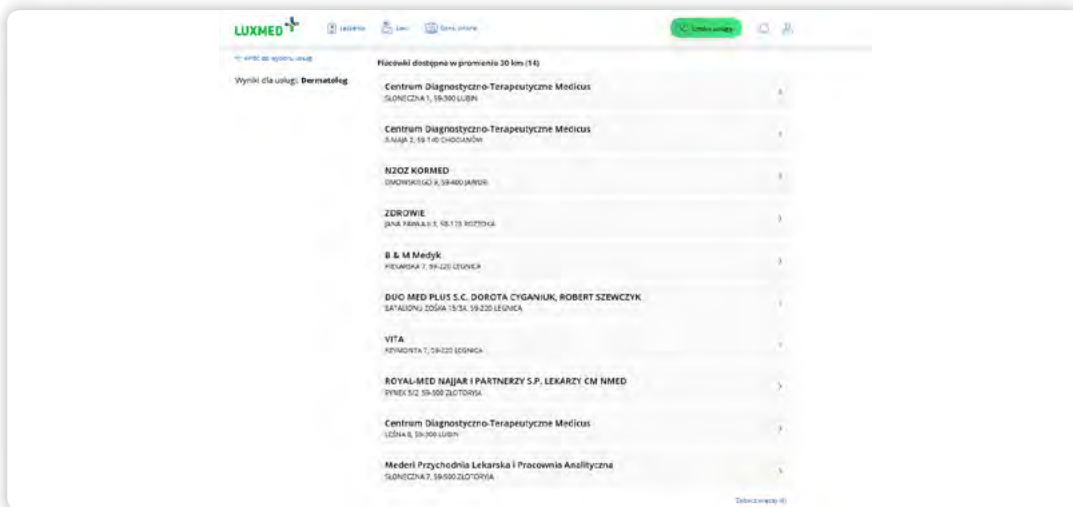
LUXMED

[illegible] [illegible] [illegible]

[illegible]

← Wróć do wyboru usług

Wyniki dla usługi: Dermatolog

Placówki dostępne w promieniu 30 km (14)

Centrum Diagnostyczno-Terapeutyczne Medicus
SŁONECZNA 1, 59-300 LUBIN

Centrum Diagnostyczno-Terapeutyczne Medicus
3 MAJA 2, 59-140 CHOCIANÓW

NZOZ KORMED
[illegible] 8, 59-400 JAWOR

ZDROWIE
JANA PAWŁA II 3, 59-125 ROZTOKA

B & M Medyk
PIEKARSKA 7, 59-220 LEGNICA

DUO MED PLUS S.C. DOROTA CYGANIUK, ROBERT SZEWCZYK
BATALIONU ZOŚKA 15/3A, 59-220 LEGNICA

VITA
REYMONTA 7, 59-220 LEGNICA

ROYAL-MED NAJJAR I PARTNERZY S.P. LEKARZY CM NMED
RYNEK 5/2, 59-500 ZŁOTORYJA

Centrum Diagnostyczno-Terapeutyczne Medicus
LEŚNA 8, 59-300 LUBIN

Mederi Przychodnia Lekarska i Pracownia Analityczna
SŁONECZNA 7, 59-500 ZŁOTORYJA

Zobacz więcej (4)